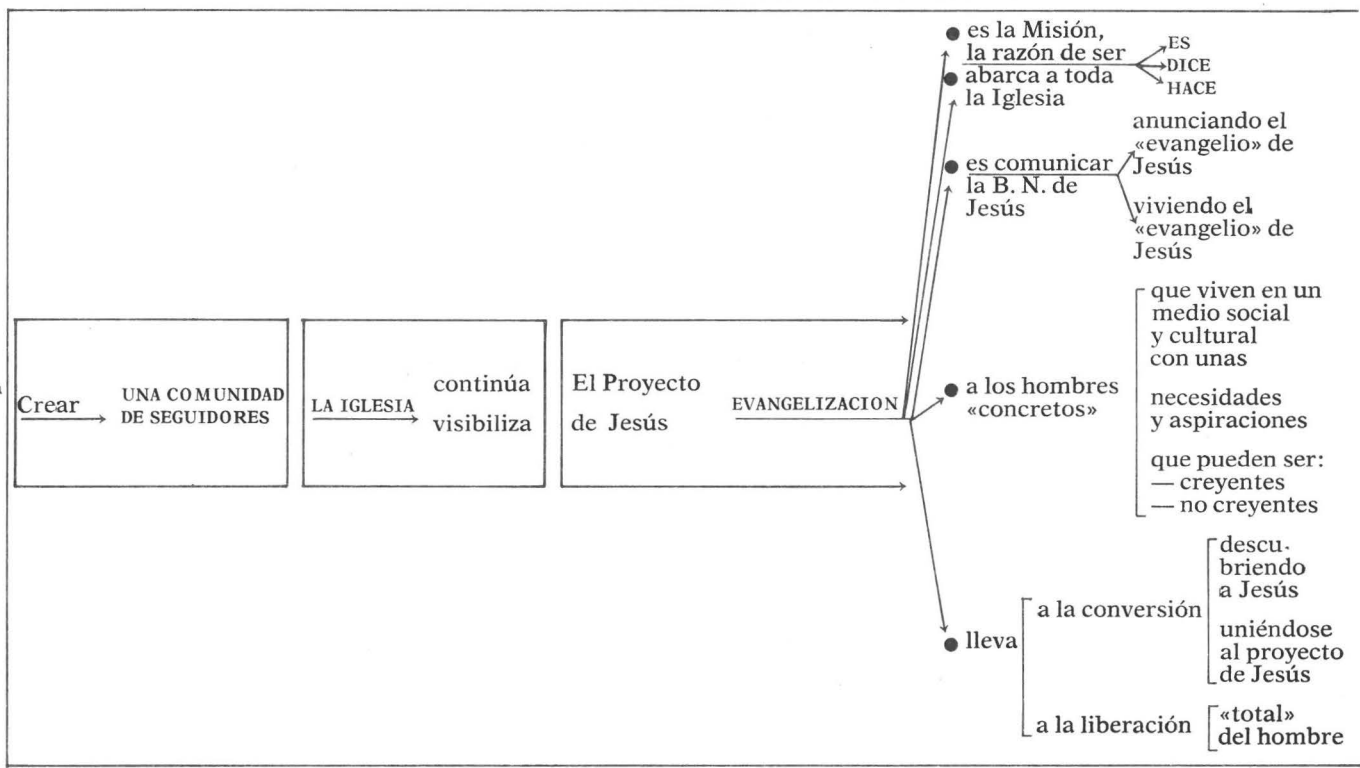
Crear UNA COMUNIDAD DE SEGUIDORES

LA IGLESIA continúa visibiliza

El Proyecto de Jesús

EVANGELIZACION

● es la Misión, la razón de ser
ES
DICE
HACE

● abarca a toda la Iglesia

● es comunicar la B. N. de Jesús
anunciando el «evangelio» de Jesús
viviendo el «evangelio» de Jesús

● a los hombres «concretos»
que viven en un medio social y cultural con unas
necesidades y aspiraciones
que pueden ser:
— creyentes
— no creyentes

● lleva
a la conversión
descubriendo a Jesús
uniéndose al proyecto de Jesús
a la liberación
«total» del hombre